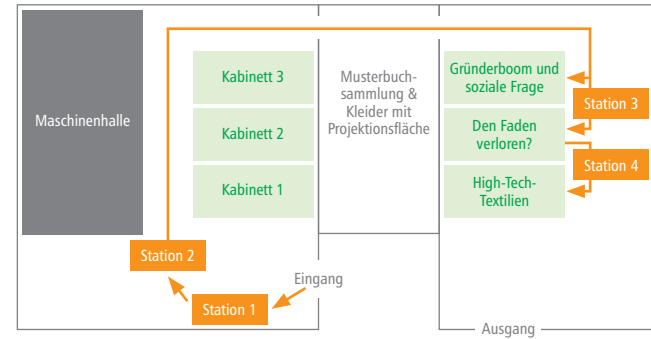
Maschinenhalle

Kabinett 3

Kabinett 2

Kabinett 1

Musterbuchsammlung & Kleider mit Projektionsfläche

Gründerboom und soziale Frage

Den Faden verloren?

High-Tech-Textilien

Station 3

Station 4

Station 2

Eingang

Station 1

Ausgang